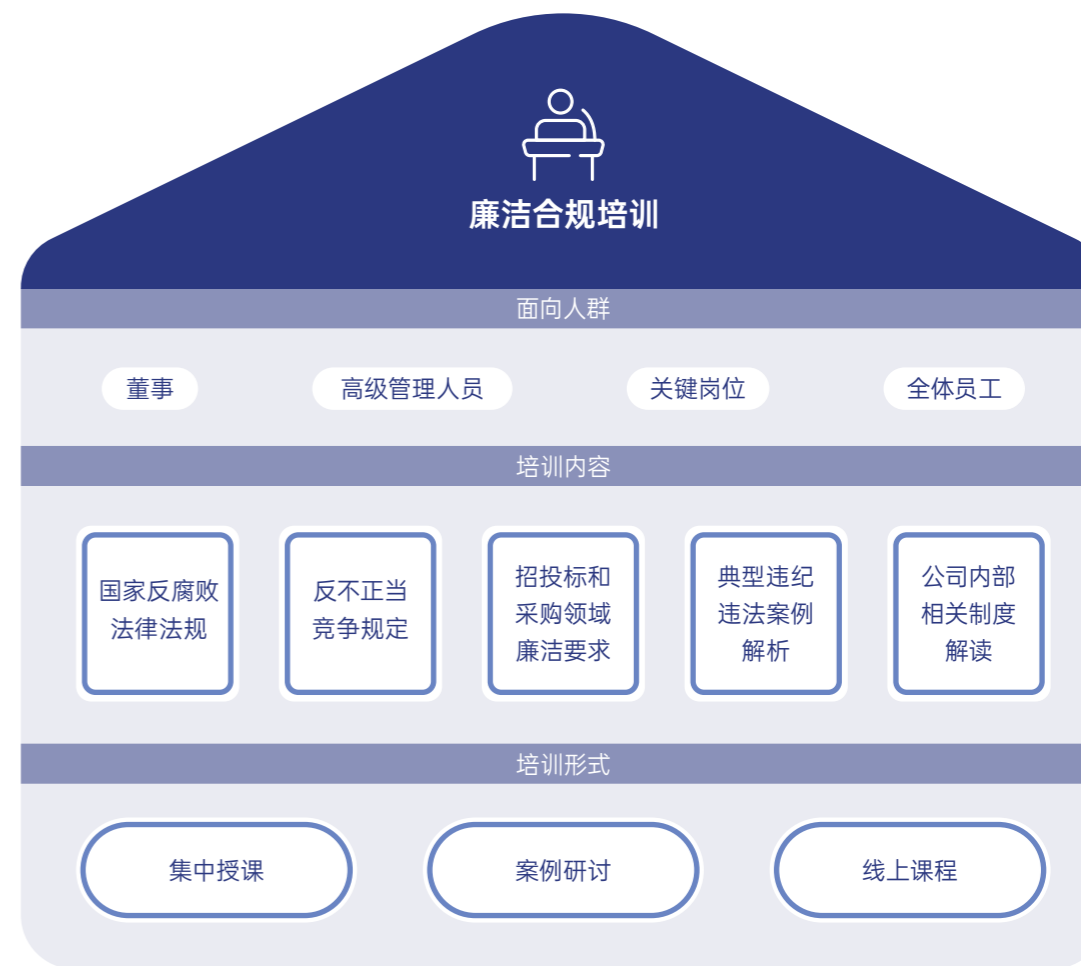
廉洁合规培训

面向人群

董事

高级管理人员

关键岗位

全体员工

培训内容

国家反腐败法律法规

反不正当竞争规定

招投标和采购领域廉洁要求

典型违纪违法案例解析

公司内部相关制度解读

培训形式

集中授课

案例研讨

线上课程